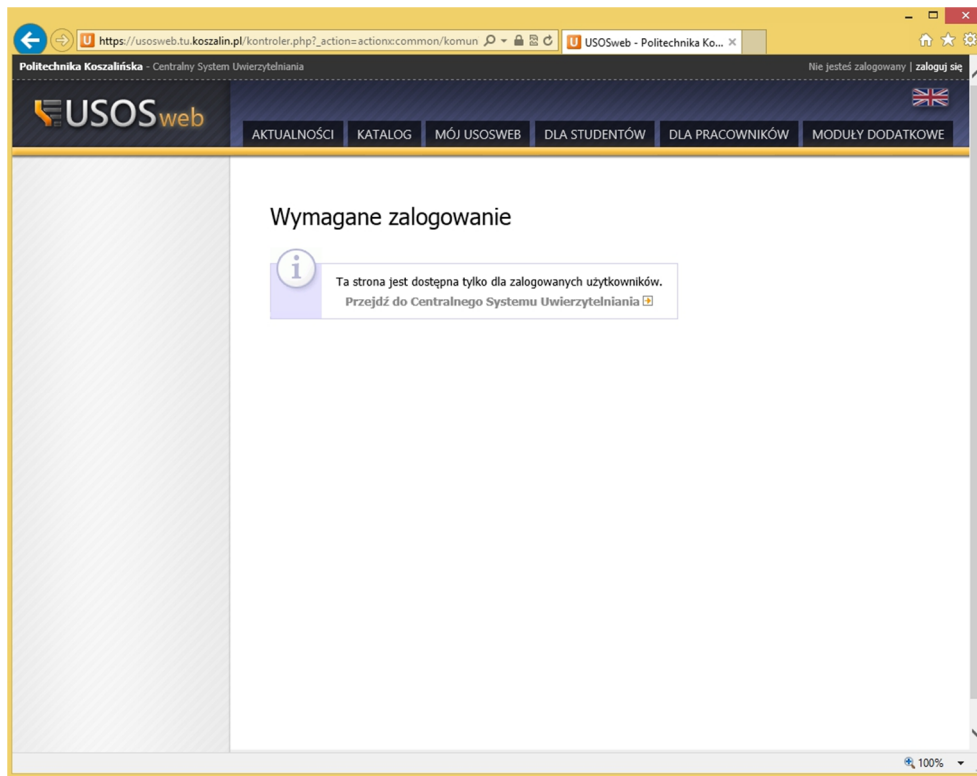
https://usosweb.tu.koszalin.pl/kontroler.php?_action=actionx:common/komun

USOSweb - Politechnika Ko...

Politechnika Koszalińska - Centralny System Uwierzytelniania

Nie jesteś zalogowany | zaloguj się

USOSweb

AKTUALNOŚCI KATALOG MÓJ USOSWEB DLA STUDENTÓW DLA PRACOWNIKÓW MODUŁY DODATKOWE

Wymagane zalogowanie

Ta strona jest dostępna tylko dla zalogowanych użytkowników.
Przejdź do Centralnego Systemu Uwierzytelniania

100%